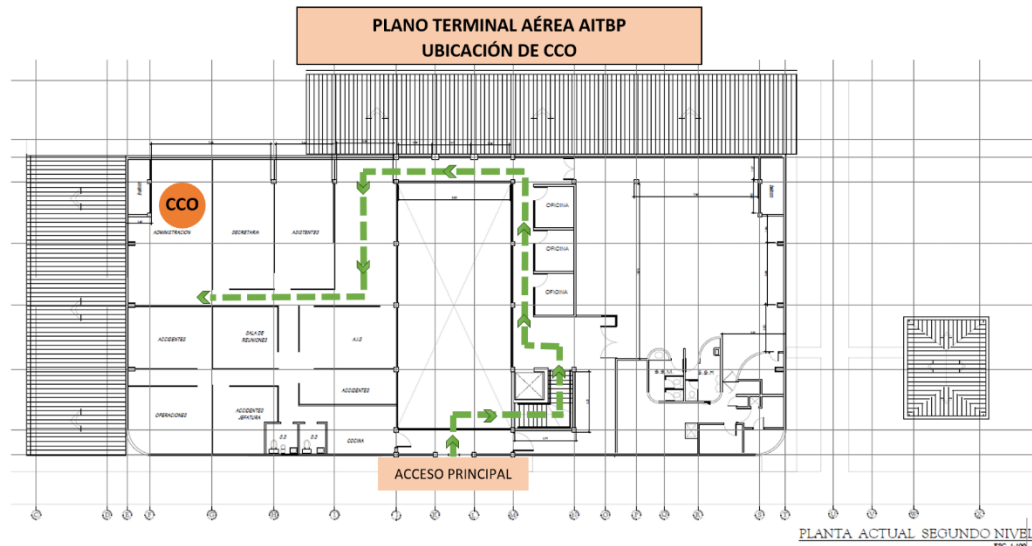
PLANO TERMINAL AÉREA AITBP
UBICACIÓN DE CCO

CCO

ADMINISTRACION

SECRETARIA

ASISTENTE

OFICINA

OFICINA

OFICINA

ACCIDENTES

SALA DE REUNIONES

A.I.S

ACCIDENTES

OPERACIONES

ACCIDENTES JEFATURA

COCINA

S.S.H.

S.S.H.

ACCESO PRINCIPAL

PLANTA ACTUAL SEGUNDO NIVEL
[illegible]